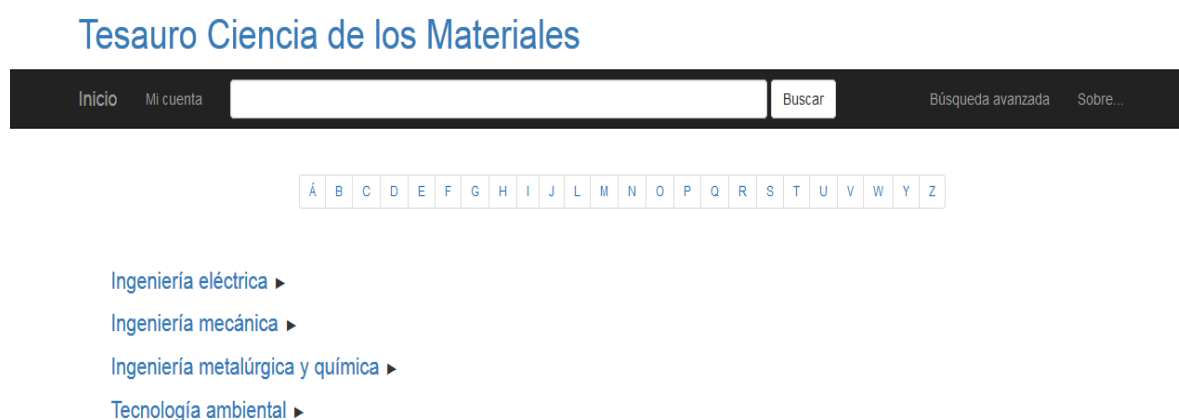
Tesauro Ciencia de los Materiales

Inicio Mi cuenta Buscar Búsqueda avanzada Sobre...

Á B C D E F G H I J L M N O P Q R S T U V W Y Z

Ingeniería eléctrica ▸

Ingeniería mecánica ▸

Ingeniería metalúrgica y química ▸

Tecnología ambiental ▸